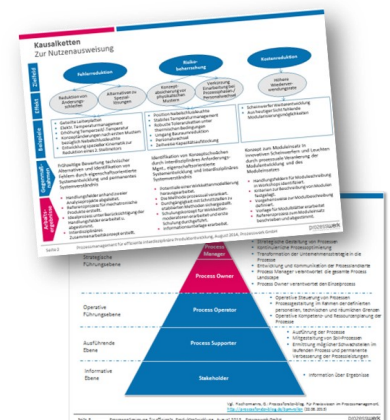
Kausalketten
Zur Nutzenausweisung

Zielbild
Fehlerreduktion
Risikobeherrschung
Kostenreduktion

Effekt
Reduzierte Entwicklungsfehler
Alternativen zu Spezialisierungen
Konzeptabsicherung mit physikalischen Modellen
Verkürzung Einarbeitung bei Personalwechsel
Weitere Maßnahmen

Beispiele
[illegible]

Lösungsansatz
Frühzeitige Bewertung technischer Alternativen und Identifikation von Fehlern durch eigenschaftsorientierte Systementwicklung und parametrische Systemverständnis
Identifikation von Konzeptschwächen durch interdisziplinäre Anforderungsmgmt., eigenschaftsorientierte Systementwicklung und interdisziplinäres Systemverständnis
Konzept zum Modularisierung in innovativen Schweinwerfern und Leuchten durch prozessuale Verankerung der Modularisierung und des Modulsystems

Anforderungen
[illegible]

Seite 2
Prozessmanagement für effiziente interdisziplinäre Produktentwicklung, August 2016, Process Scouts GmbH

Strategische Führungsebene
Process Manager
Strategische Gestaltung von Prozessen
Kommunikative Prozessentwicklung
Transformation der unternehmensstrategie in die Prozesse
Entwicklung und Kommunikation der Prozessorientierte
Process Manager verantwortet die gesamte Process Landscape
Process Owner verantwortet den Einzelprozess

Process Owner

Operative Führungsebene
Process Operator
Operative Steuerung von Prozessen
Prozessgestaltung im Rahmen der definierten personellen, technischen und räumlichen Grenzen
Operative Kompetenz und Ressourcenplanung der Prozessebene

Ausführende Ebene
Process Supporter
Ausführung der Prozesse
Mitgestaltung von Soll-Prozessen
Ermittlung möglicher Schwachstellen im laufenden Prozess und permanente Verbesserung der Prozessabläufe

Informative Ebene
Stakeholder
Information über Ergebnisse

Vgl. Fischermanns, G.: Prozessorientierung, Ein Praxisbuch im Prozessmanagement, http://www.prozessfuehrung.de/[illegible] 09.08.2016

Seite 5
Prozessmanagement für effiziente interdisziplinäre Produktentwicklung, August 2016, Process Scouts GmbH